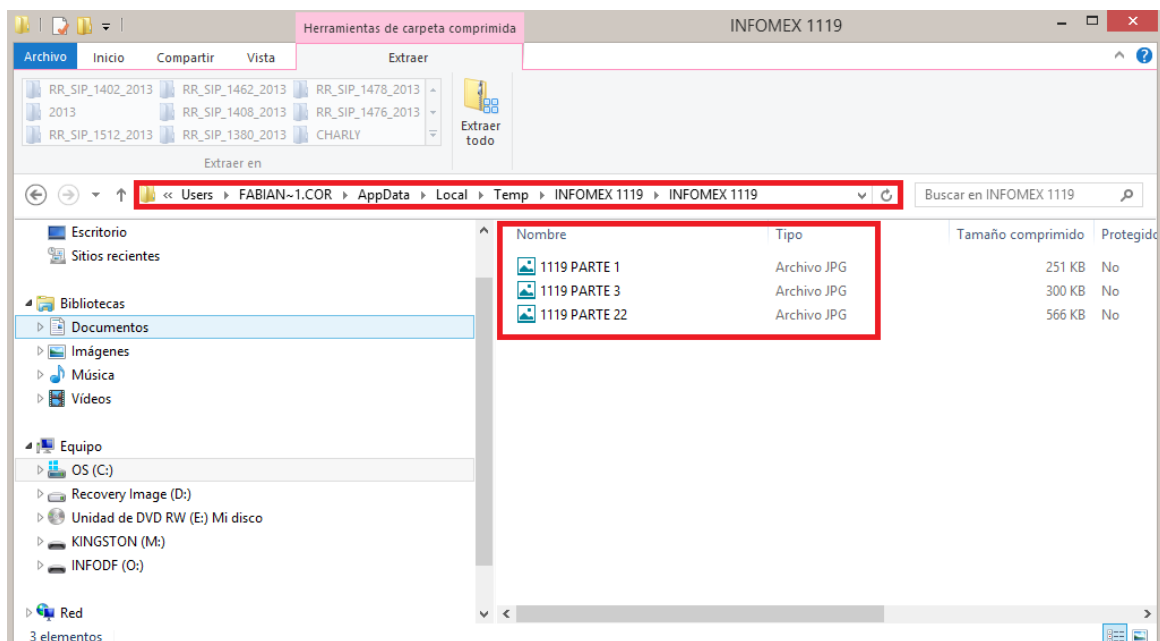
Herramientas de carpeta comprimida

INFOMEX 1119

Archivo Inicio Compartir Vista Extraer

RR_SIP_1402_2013 RR_SIP_1462_2013 RR_SIP_1478_2013
2013 RR_SIP_1408_2013 RR_SIP_1476_2013
RR_SIP_1512_2013 RR_SIP_1380_2013 CHARLY

Extraer todo

Extraer en

« Users ▸ FABIAN~1.COR ▸ AppData ▸ Local ▸ Temp ▸ INFOMEX 1119 ▸ INFOMEX 1119

Buscar en INFOMEX 1119

Escritorio
Sitios recientes

Bibliotecas
Documentos
Imágenes
Música
Vídeos

Equipo
OS (C:)
Recovery Image (D:)
Unidad de DVD RW (E:) Mi disco
KINGSTON (M:)
INFODF (O:)

Red

| Nombre | Tipo | Tamaño comprimido | Protegid |
|---|---|---|---|
| 1119 PARTE 1 | Archivo JPG | 251 KB | No |
| 1119 PARTE 3 | Archivo JPG | 300 KB | No |
| 1119 PARTE 22 | Archivo JPG | 566 KB | No |

3 elementos